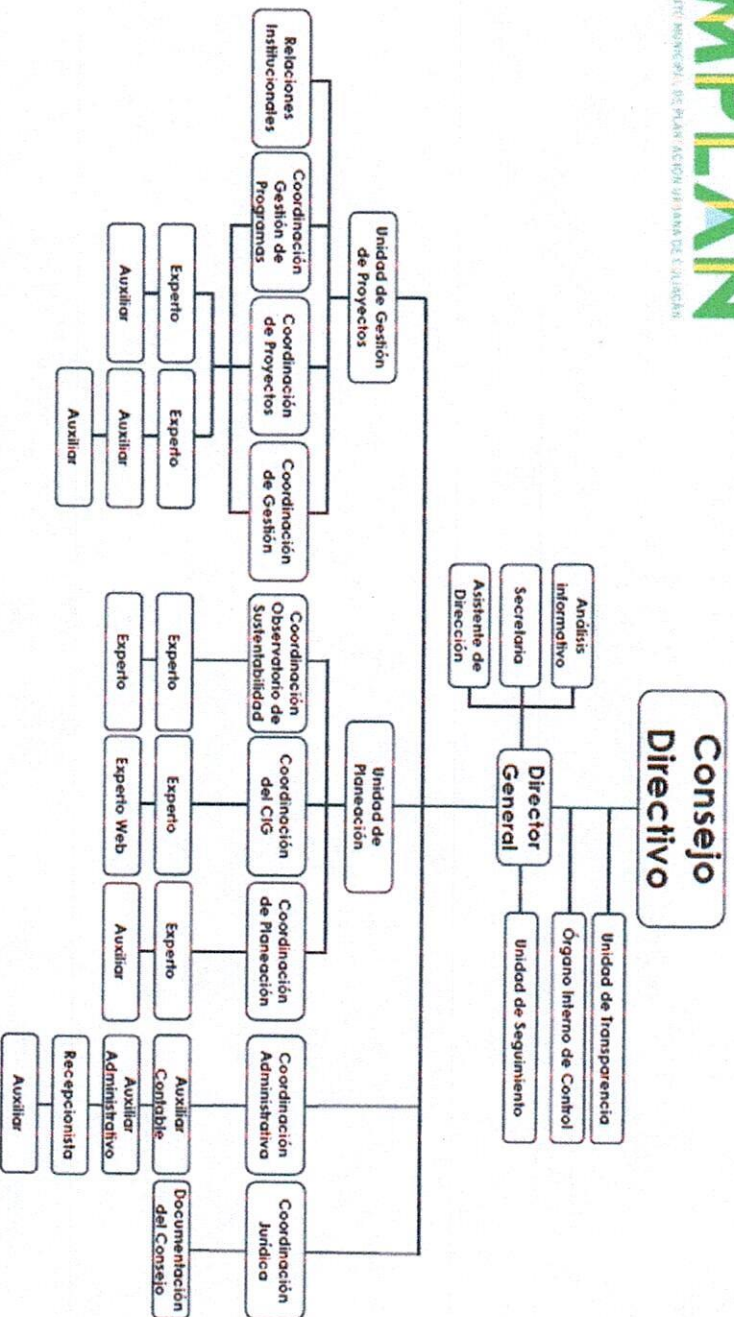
IMPLAN
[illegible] MUNICIPAL DE PLANEACIÓN URBANA DE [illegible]

Consejo Directivo

Unidad de Transparencia

Órgano Interno de Control

Unidad de Seguimiento

Director General

Análisis informativo

Secretaria

Asistente de Dirección

Unidad de Gestión de Proyectos

Relaciones Institucionales

Coordinación Gestión de Programas

Coordinación de Proyectos

Coordinación de Gestión

Experto

Auxiliar

Experto

Auxiliar

Auxiliar

Unidad de Planeación

Coordinación Observatorio de Sustentabilidad

Experto

Experto

Coordinación del CIG

Experto

Experto Web

Coordinación de Planeación

Experto

Auxiliar

Coordinación Administrativa

Auxiliar Contable

Auxiliar Administrativo

Recepcionista

Auxiliar

Coordinación Jurídica

Documentación del Consejo